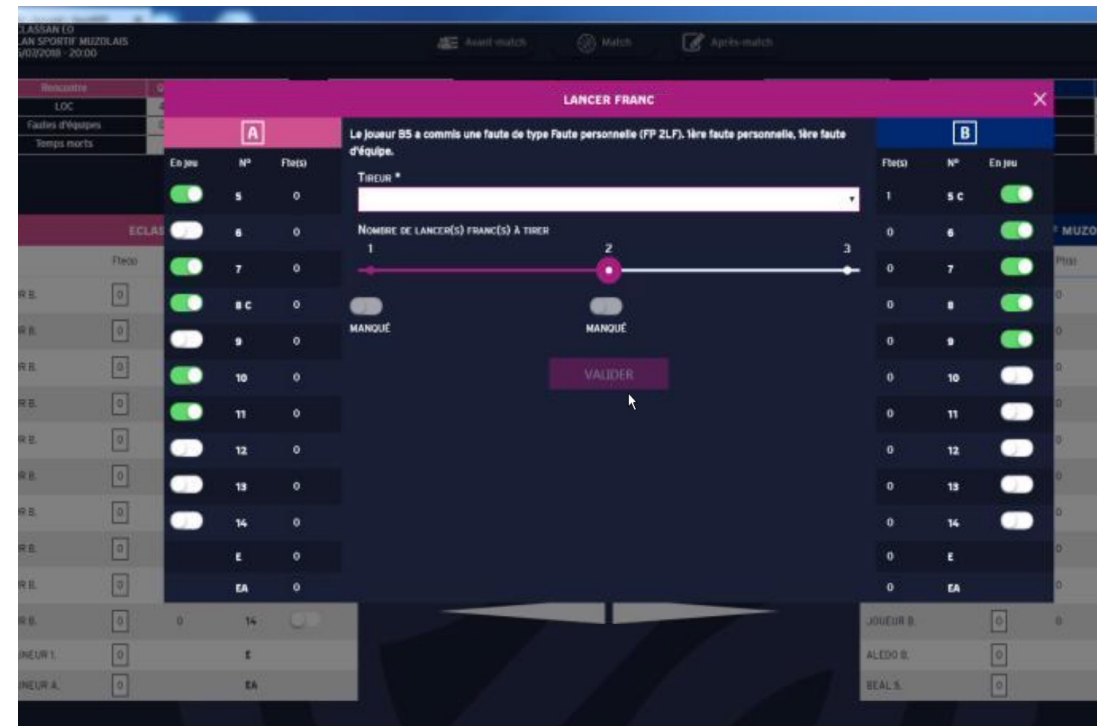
CLASSAN EO
LAN SPORTIF MUZOLAIS
/03/2018 - 20:00

Avant-match Match Après-match

Rencontre
LOC
Fautes d'équipes
Temps morts

LANCER FRANC

A

| En jeu | N° | Fte(s) |
|---|---|---|
| | 5 | 0 |
| | 6 | 0 |
| | 7 | 0 |
| | 8 C | 0 |
| | 9 | 0 |
| | 10 | 0 |
| | 11 | 0 |
| | 12 | 0 |
| | 13 | 0 |
| | 14 | 0 |
| | E | 0 |
| | EA | 0 |

Le joueur B5 a commis une faute de type Faute personnelle (FP 2LF). 1ère faute personnelle, 1ère faute d'équipe.

Tireur *

Nombre de lancer(s) franc(s) à tirer

1 2 3

MANQUÉ MANQUÉ

VALIDER

B

| Fte(s) | N° | En jeu |
|---|---|---|
| 1 | 5 C | |
| 0 | 6 | |
| 0 | 7 | |
| 0 | 8 | |
| 0 | 9 | |
| 0 | 10 | |
| 0 | 11 | |
| 0 | 12 | |
| 0 | 13 | |
| 0 | 14 | |
| 0 | E | |
| 0 | EA | |

ECLAS
Fte(s)
JOUEUR B.
0
14
E
EA
INEUR 1.
INEUR A.
MUZO
Fte(s)
JOUEUR B.
ALEDO B.
BEAL S.